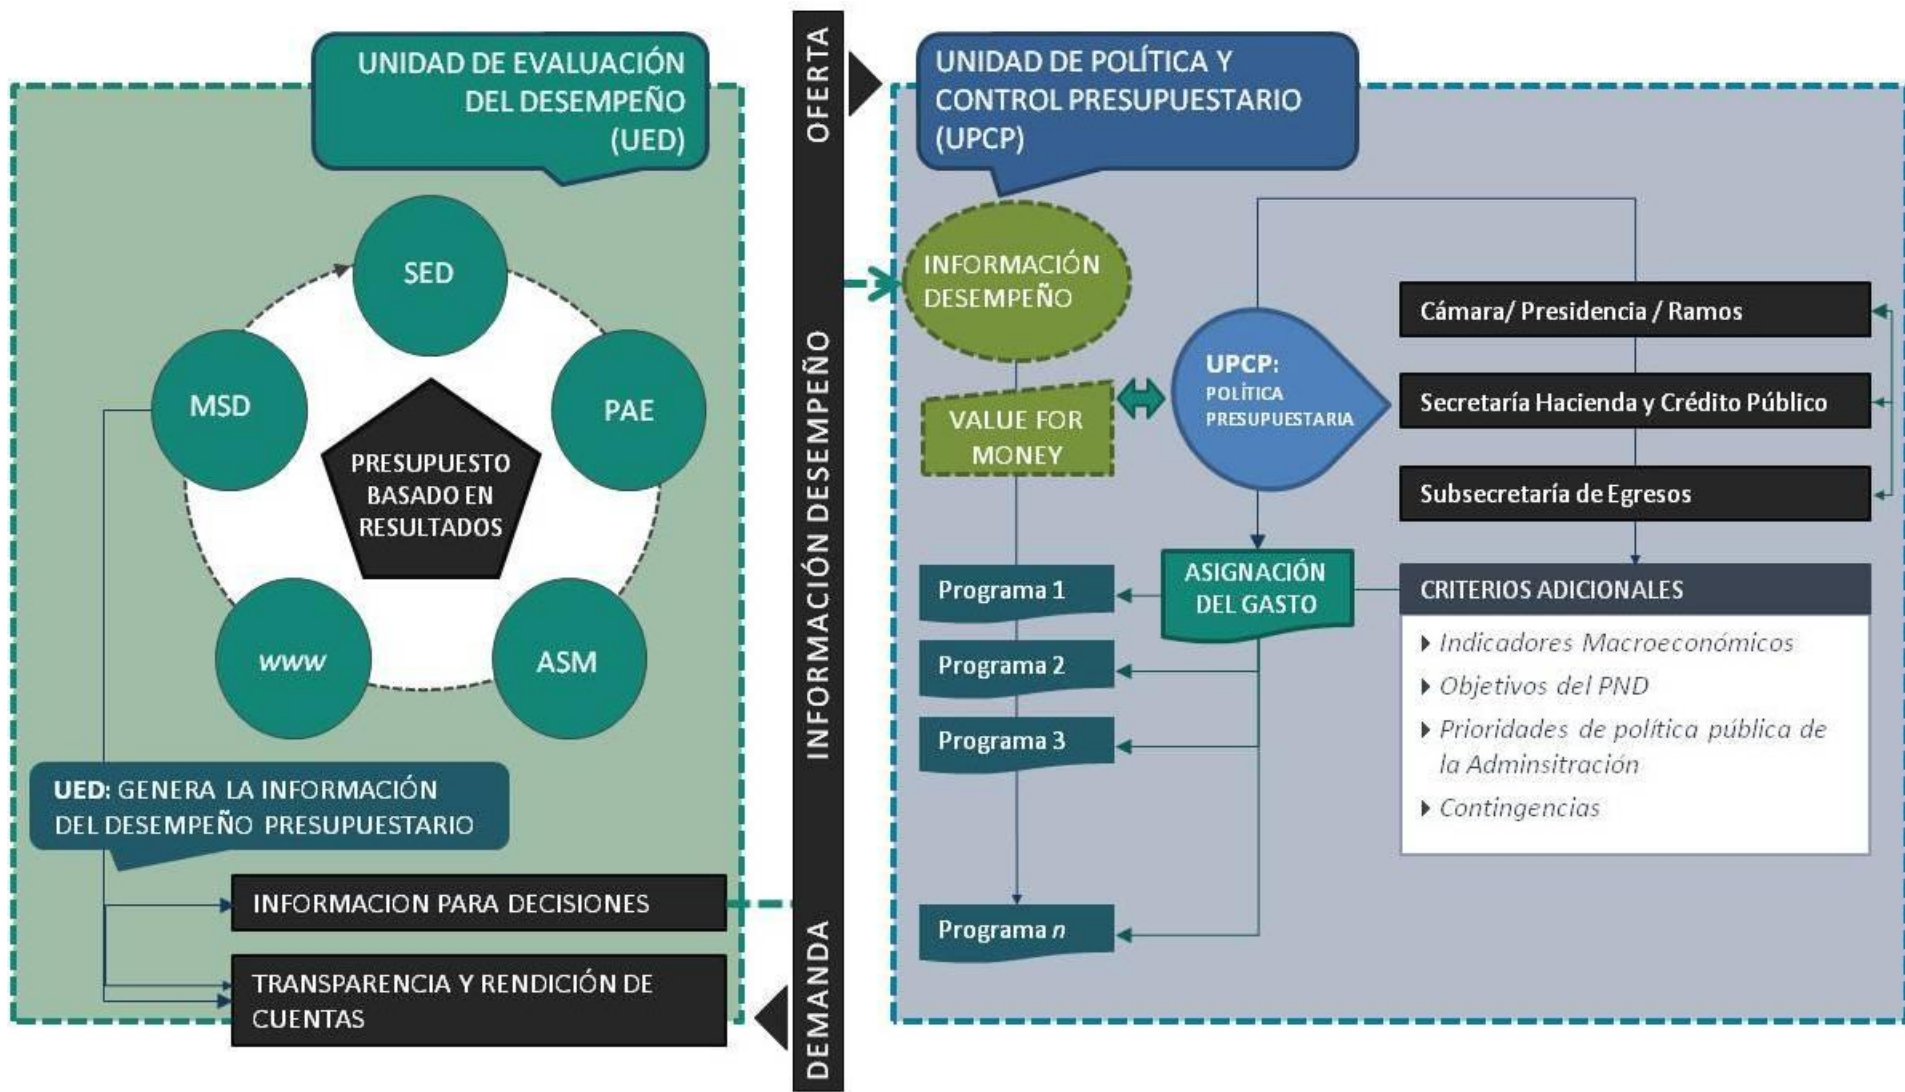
UNIDAD DE EVALUACIÓN DEL DESEMPEÑO (UED)

SED

MSD

PAE

PRESUPUESTO BASADO EN RESULTADOS

www

ASM

UED: GENERA LA INFORMACIÓN DEL DESEMPEÑO PRESUPUESTARIO

INFORMACION PARA DECISIONES

TRANSPARENCIA Y RENDICIÓN DE CUENTAS

OFERTA

INFORMACIÓN DESEMPEÑO

DEMANDA

UNIDAD DE POLÍTICA Y CONTROL PRESUPUESTARIO (UPCP)

INFORMACIÓN DESEMPEÑO

VALUE FOR MONEY

UPCP: POLÍTICA PRESUPUESTARIA

Cámara/ Presidencia / Ramos

Secretaría Hacienda y Crédito Público

Subsecretaría de Egresos

ASIGNACIÓN DEL GASTO

Programa 1

Programa 2

Programa 3

Programa n

CRITERIOS ADICIONALES

Indicadores Macroeconómicos

Objetivos del PND

Prioridades de política pública de la Adminsitración

Contingencias